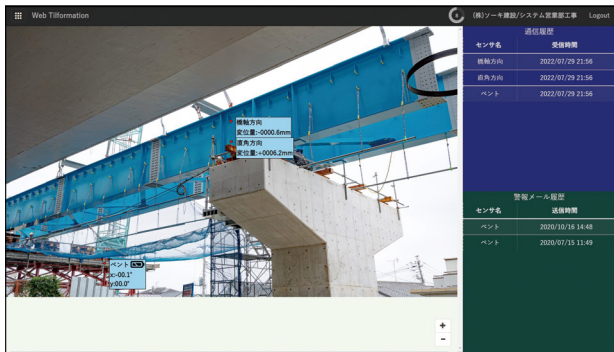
Web Tilformation

(株)ソーキ建設/システム営業部工事 Logout

通信履歴

| センサ名 | 受信時間 |
|---|---|
| 橋軸方向 | 2022/07/29 21:56 |
| 直角方向 | 2022/07/29 21:56 |
| ベント | 2022/07/29 21:56 |

橋軸方向
変位量:-0000.6mm
直角方向
変位量:+0006.2mm

ベント
x:-00.1°
y:00.0°

警報メール履歴

| センサ名 | 送信時間 |
|---|---|
| ベント | 2020/10/16 14:48 |
| ベント | 2020/07/15 11:49 |

+
-